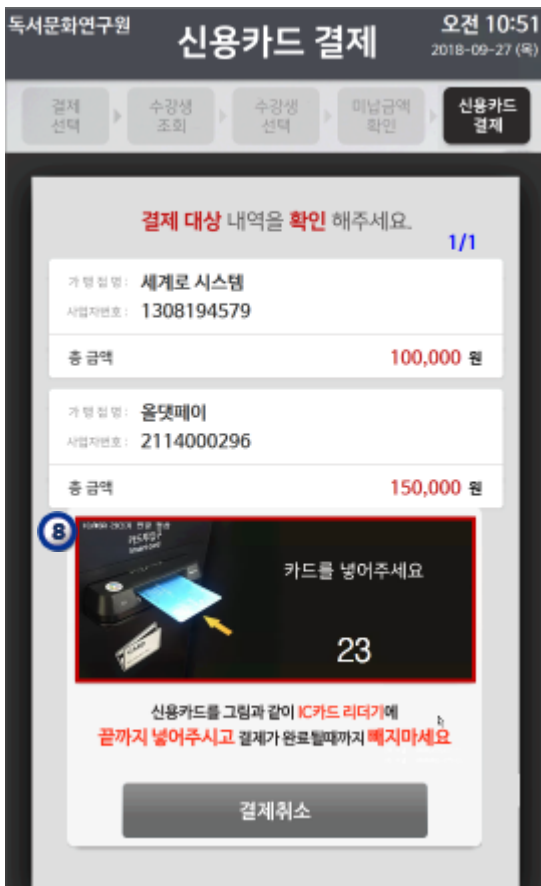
독서문화연구원

신용카드 결제

오전 10:51
2018-09-27 (목)

결제 선택 | 수강생 조회 | 수강생 선택 | 미납금액 확인 | 신용카드 결제

결제 대상 내역을 확인 해주세요.

1/1

가맹점명: 세계로 시스템
사업자번호: 1308194579

총 금액 100,000 원

가맹점명: 올댓페이
사업자번호: 2114000296

총 금액 150,000 원

8

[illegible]

카드를 넣어주세요

23

신용카드를 그림과 같이 IC카드 리더기에
끝까지 넣어주시고 결제가 완료될때까지 빼지마세요

결제취소